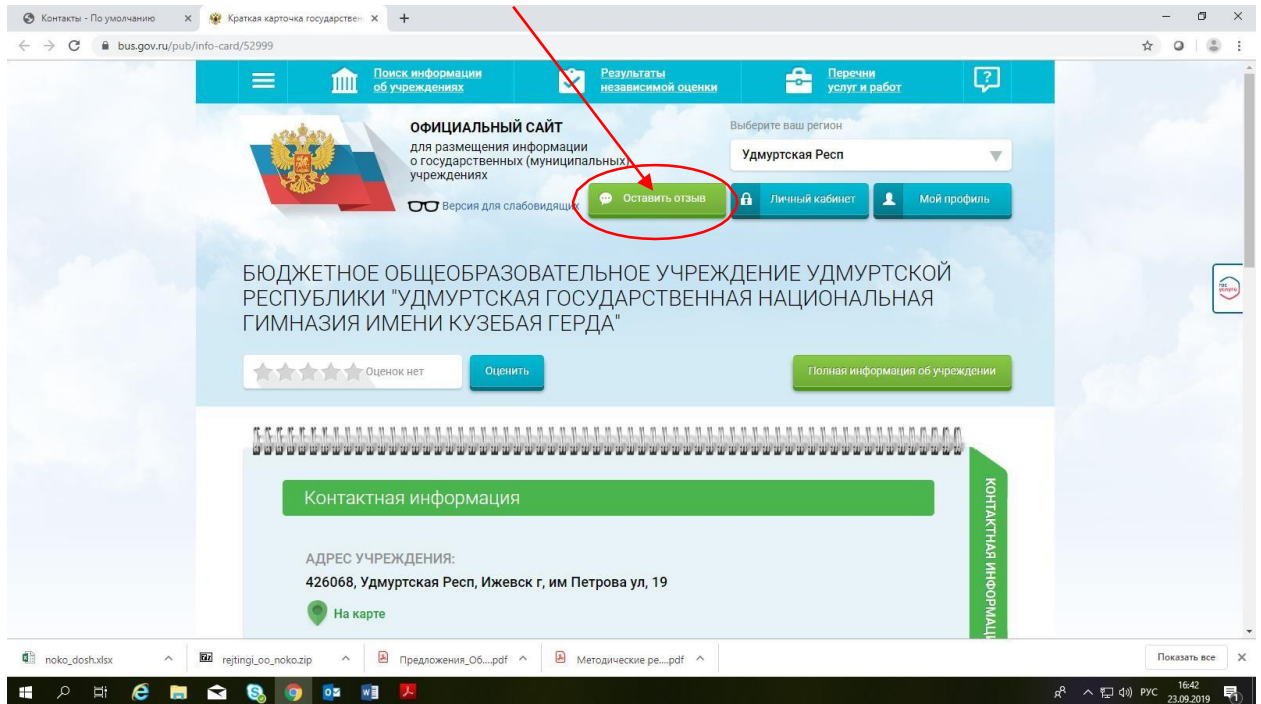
Контакты - По умолчанию ×
Краткая карточка государствен ×
+
bus.gov.ru/pub/info-card/52999

Поиск информации об учреждениях
Результаты независимой оценки
Перечни услуг и работ

ОФИЦИАЛЬНЫЙ САЙТ
для размещения информации о государственных (муниципальных) учреждениях
Версия для слабовидящих
Выберите ваш регион
Удмуртская Респ
Оставить отзыв
Личный кабинет
Мой профиль

БЮДЖЕТНОЕ ОБЩЕОБРАЗОВАТЕЛЬНОЕ УЧРЕЖДЕНИЕ УДМУРТСКОЙ РЕСПУБЛИКИ "УДМУРТСКАЯ ГОСУДАРСТВЕННАЯ НАЦИОНАЛЬНАЯ ГИМНАЗИЯ ИМЕНИ КУЗЕБАЯ ГЕРДА"

Оценок нет
Оценить
Полная информация об учреждении

Контактная информация
КОНТАКТНАЯ ИНФОРМАЦ

АДРЕС УЧРЕЖДЕНИЯ:
426068, Удмуртская Респ, Ижевск г, им Петрова ул, 19
На карте

noko_dosh.xlsx
rejtingi_oo_noko.zip
Предложения_Об....pdf
Методические ре....pdf
Показать все

РУС 16:42 23.09.2019